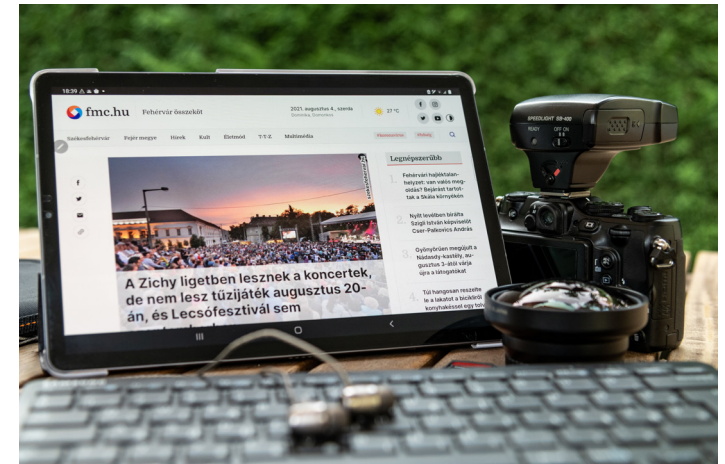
18:39

fmc.hu Fehérvár összeköt

2021. augusztus 4., szerda
Domonkos, Dominika

27 °C

Székesfehérvár Fejér megye Hírek Kult Életmód T/T/Z Multimédia

Legnépszerűbb

1 Fehérvári hajléktalanhelyzet: van valós megoldás? Bejárást tartottak a Skála környékén

2 Nyílt levélben bírálta Szigti István képviselőt Cser-Palkovics András

3 Gyönyörűen megújult a Nádasdy-kastély, augusztus 3-ától várja újra a látogatókat

4 Túl hangosan reszelte le a lakatot a lakótól konyhakéssel egy tolvaj

A Zichy ligetben lesznek a koncertek, de nem lesz tűzijáték augusztus 20-án, és Lecsófesztivál sem

SPEEDLIGHT SB-400
READY
OFF ON